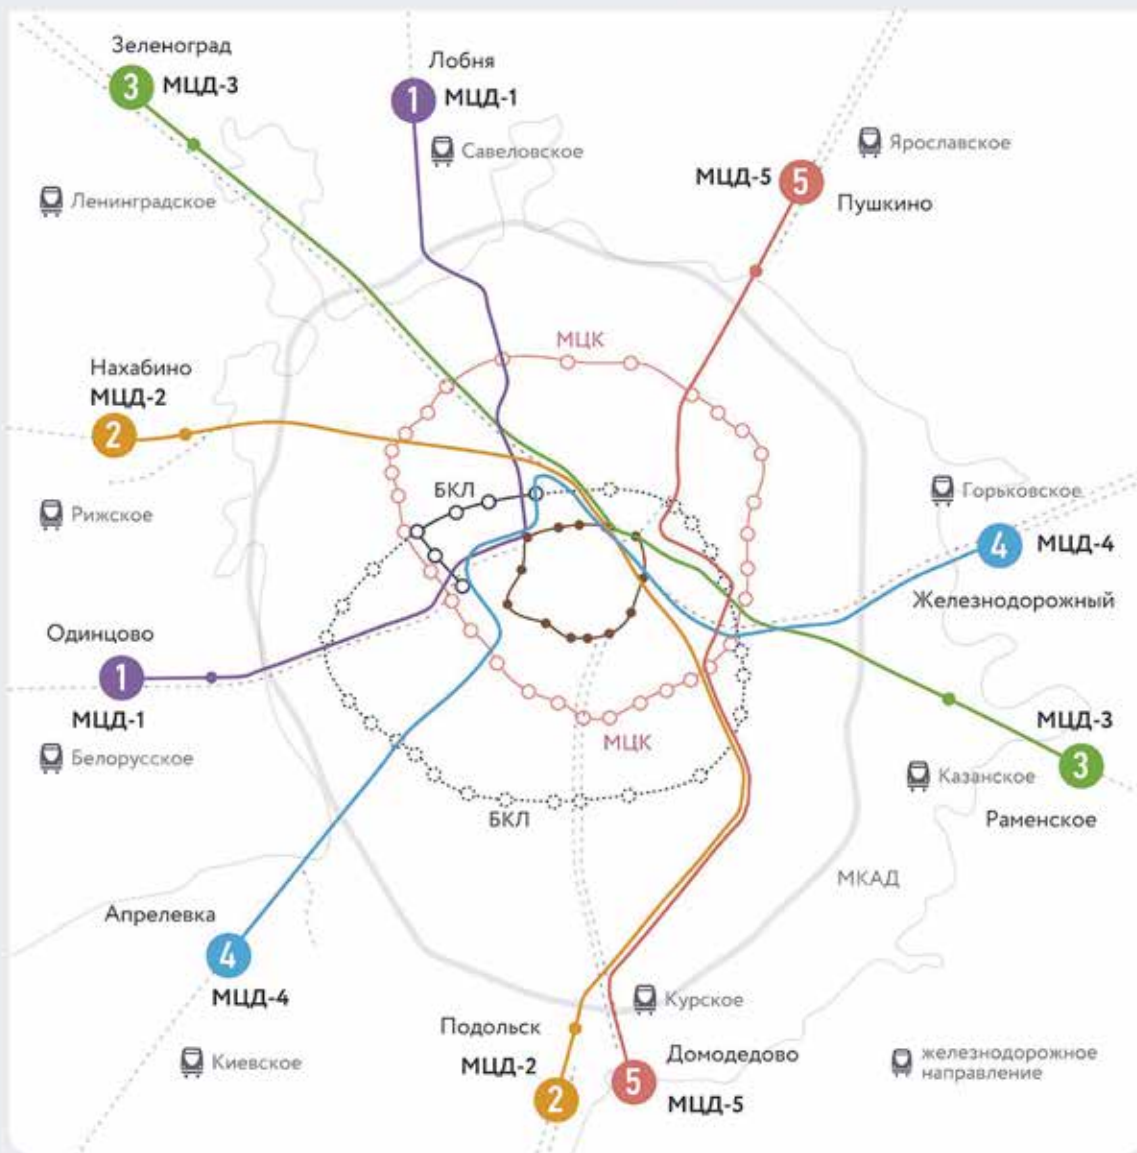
Зеленоград
3 МЦД-3
Лобня
1 МЦД-1
Савеловское
Ярославское
МЦД-5 5
Пушкино
Ленинградское
Нахабино
МЦД-2
2
МЦК
Рижское
БКЛ
Горьковское
4 МЦД-4
Железнодорожный
Одинцово
1
МЦД-1
Белорусское
МЦК
МЦД-3
3
Казанское
Раменское
БКЛ
МКАД
Апрелевка
4
МЦД-4
Курское
Подольск
МЦД-2
2
5
Домодедово
МЦД-5
Киевское
железнодорожное направление